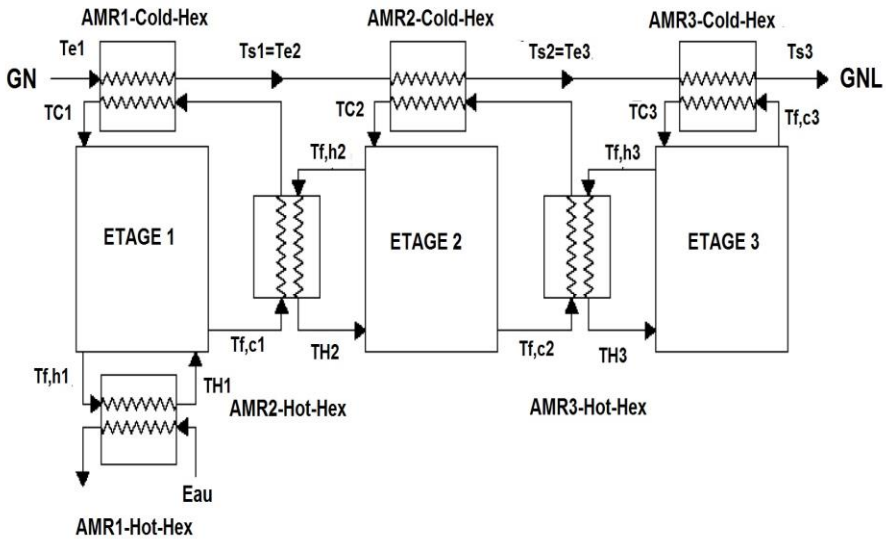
AMR1-Cold-Hex

AMR2-Cold-Hex

AMR3-Cold-Hex

Te1

Ts1=Te2

Ts2=Te3

Ts3

GN

GNL

TC1

TC2

TC3

Tf,c3

Tf,h2

Tf,h3

ETAGE 1

ETAGE 2

ETAGE 3

Tf,c1

TH2

Tf,c2

TH3

Tf,h1

TH1

AMR2-Hot-Hex

AMR3-Hot-Hex

Eau

AMR1-Hot-Hex